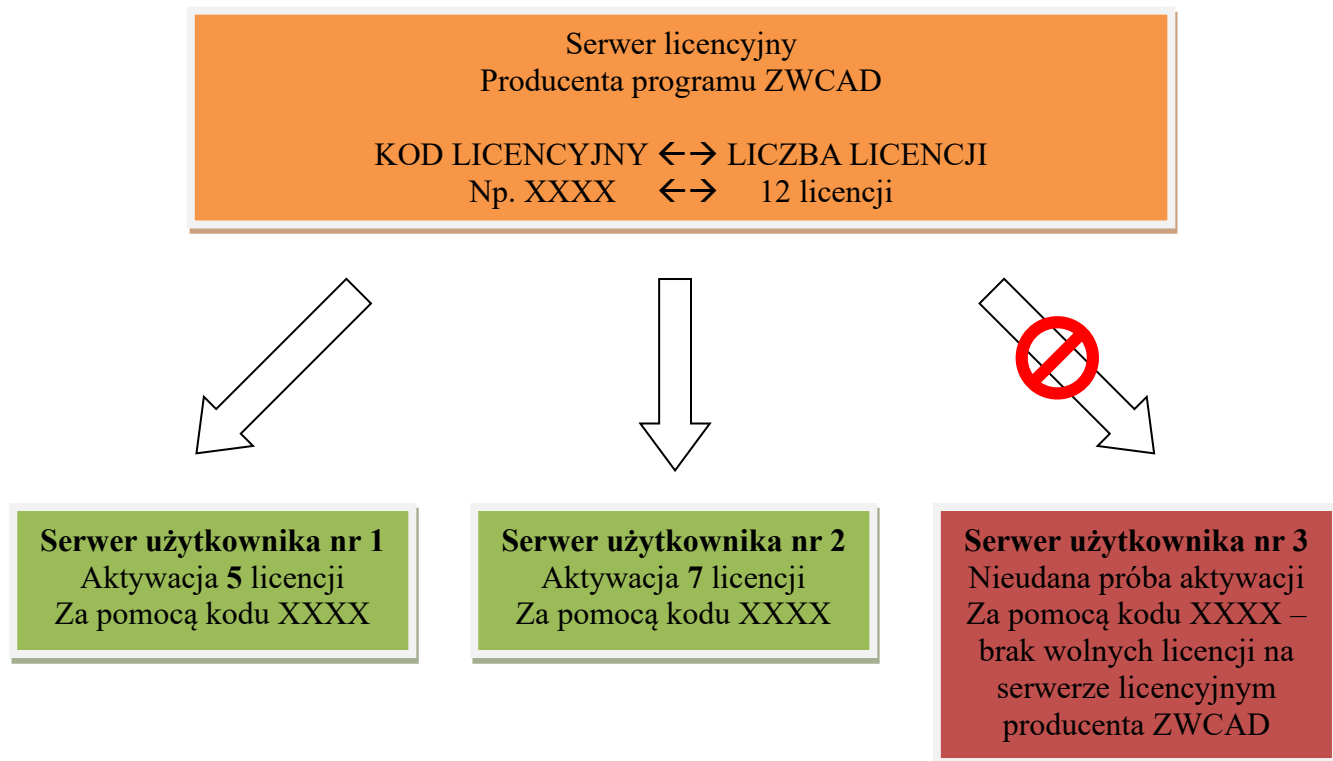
Serwer licencyjny
Producenta programu ZWCAD

KOD LICENCYJNY ←→ LICZBA LICENCJI
Np. XXXX ←→ 12 licencji

**Serwer użytkownika nr 1**
Aktywacja **5** licencji
Za pomocą kodu XXXX

**Serwer użytkownika nr 2**
Aktywacja **7** licencji
Za pomocą kodu XXXX

**Serwer użytkownika nr 3**
Nieudana próba aktywacji
Za pomocą kodu XXXX – brak wolnych licencji na serwerze licencyjnym producenta ZWCAD